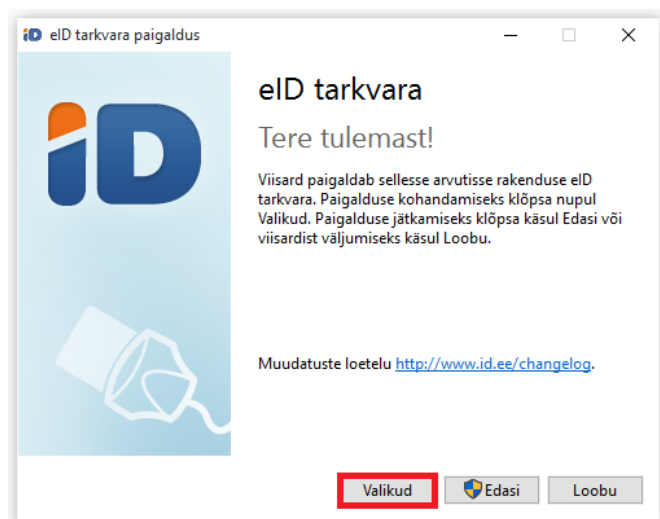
iD eID tarkvara paigaldus

iD

eID tarkvara

Tere tulemast!

Viisard paigaldab sellesse arvutisse rakenduse eID tarkvara. Paigalduse kohandamiseks klõpsa nupul Valikud. Paigalduse jätkamiseks klõpsa käsul Edasi või viisardist väljumiseks käsul Loobu.

Muudatuste loetelu http://www.id.ee/changelog.

Valikud | Edasi | Loobu